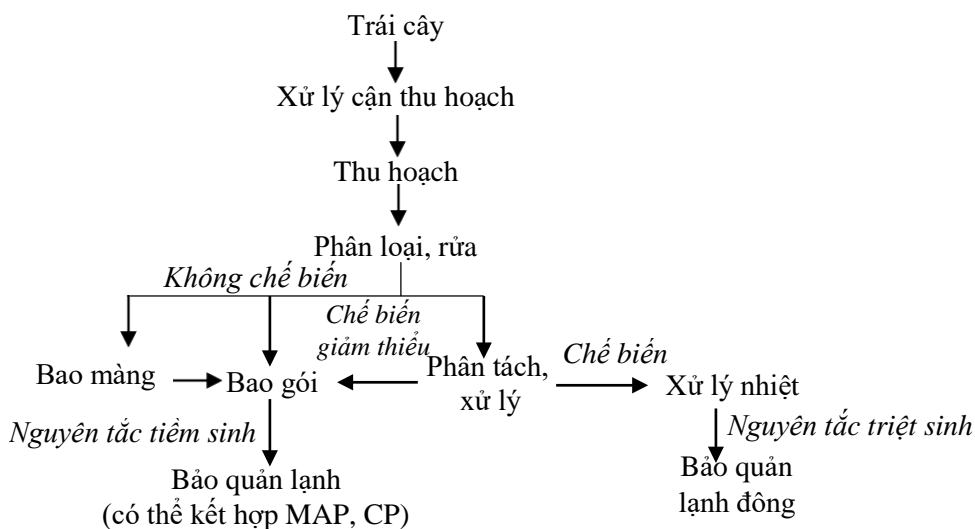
Trái cây

Xử lý cận thu hoạch

Thu hoạch

Phân loại, rửa

Không chế biến

Chế biến giảm thiểu

Bao màng

Bao gói

Phân tách, xử lý

Chế biến

Xử lý nhiệt

Nguyên tắc tiềm sinh

Nguyên tắc triệt sinh

Bảo quản lạnh (có thể kết hợp MAP, CP)

Bảo quản lạnh đông